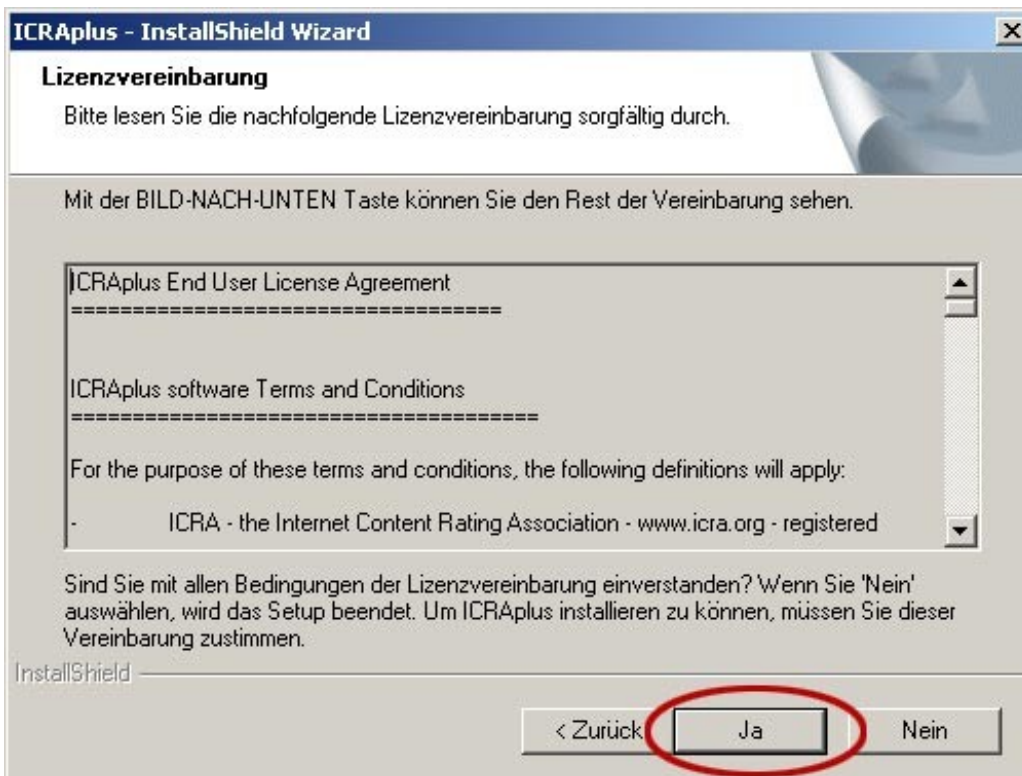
ICRAplus - InstallShield Wizard

Lizenzvereinbarung

Bitte lesen Sie die nachfolgende Lizenzvereinbarung sorgfältig durch.

Mit der BILD-NACH-UNTEN Taste können Sie den Rest der Vereinbarung sehen.

ICRAplus End User License Agreement
====================================

ICRAplus software Terms and Conditions
=======================================

For the purpose of these terms and conditions, the following definitions will apply:

- ICRA - the Internet Content Rating Association - www.icra.org - registered

Sind Sie mit allen Bedingungen der Lizenzvereinbarung einverstanden? Wenn Sie 'Nein' auswählen, wird das Setup beendet. Um ICRAplus installieren zu können, müssen Sie dieser Vereinbarung zustimmen.

InstallShield

< Zurück | Ja | Nein